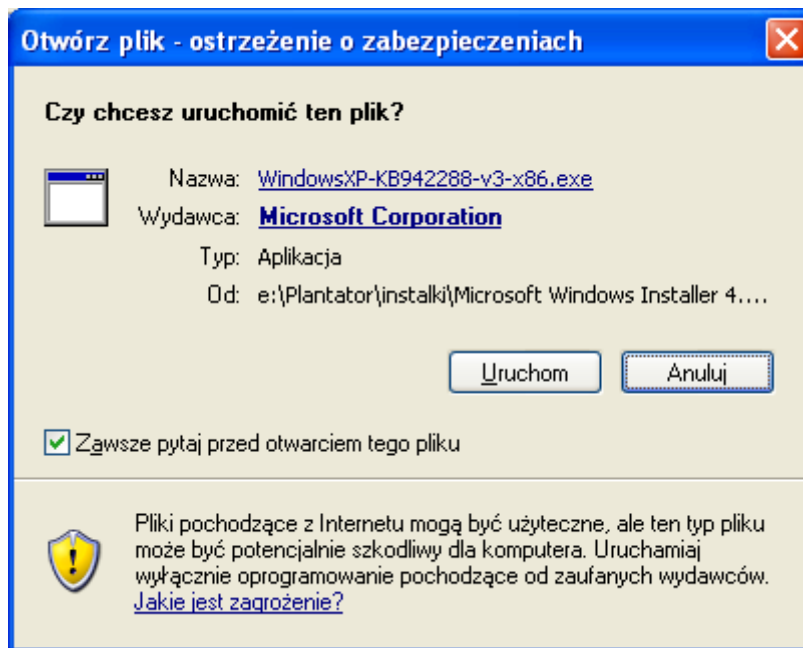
Otwórz plik - ostrzeżenie o zabezpieczeniach

Czy chcesz uruchomić ten plik?

Nazwa: WindowsXP-KB942288-v3-x86.exe
Wydawca: Microsoft Corporation
Typ: Aplikacja
Od: e:\Plantator\instalki\Microsoft Windows Installer 4....

Uruchom Anuluj

Zawsze pytaj przed otwarciem tego pliku

Pliki pochodzące z Internetu mogą być użyteczne, ale ten typ pliku może być potencjalnie szkodliwy dla komputera. Uruchamiaj wyłącznie oprogramowanie pochodzące od zaufanych wydawców. Jakie jest zagrożenie?